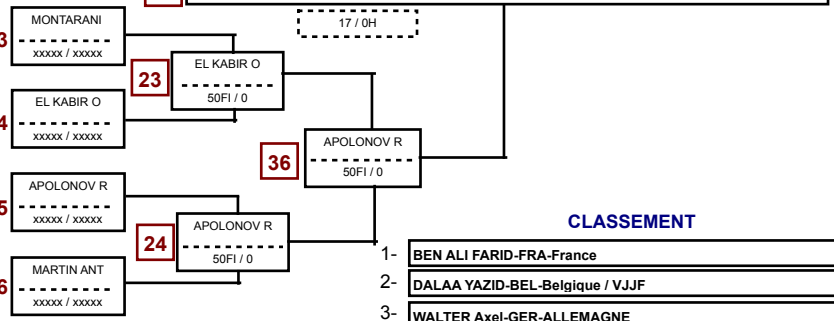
17 / 0H

3
MONTARANI
xxxxx / xxxxx

23
EL KABIR O
50FI / 0

4
EL KABIR O
xxxxx / xxxxx

36
APOLONOV R
50FI / 0

5
APOLONOV R
xxxxx / xxxxx

24
APOLONOV R
50FI / 0

6
MARTIN ANT
xxxxx / xxxxx

CLASSEMENT

1- BEN ALI FARID-FRA-France
2- DALAA YAZID-BEL-Belgique / VJJF
3- WALTER Axel-GER-ALLEMAGNE